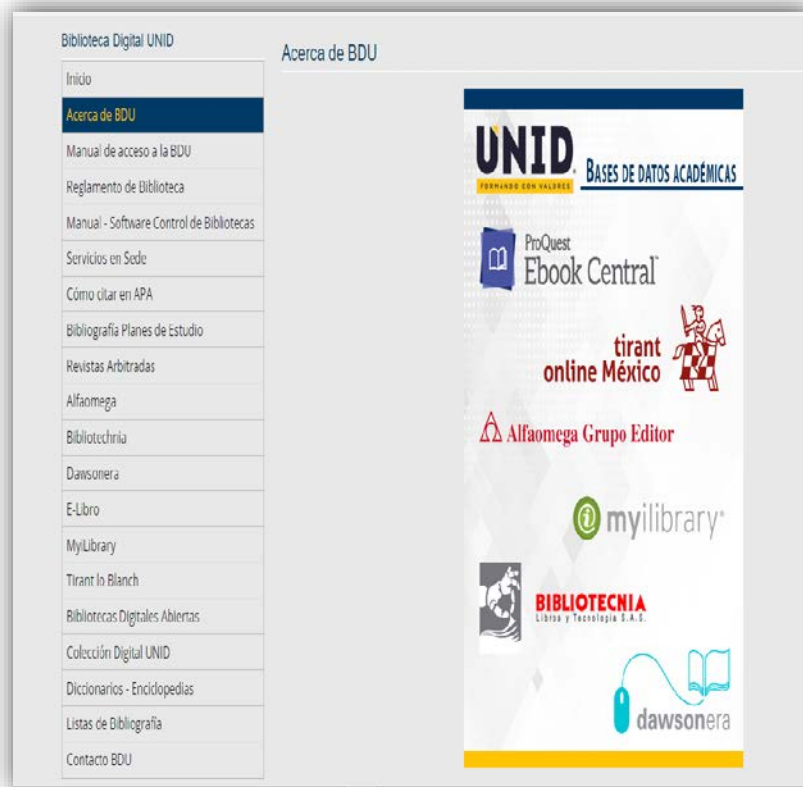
Biblioteca Digital UNID

Inicio
Acerca de BDU
Manual de acceso a la BDU
Reglamento de Biblioteca
Manual - Software Control de Bibliotecas
Servicios en Sede
Cómo citar en APA
Bibliografía Planes de Estudio
Revistas Arbitradas
Alfaomega
Bibliotechnia
Dawsonera
E-Libro
MyiLibrary
Tirant lo Blanch
Bibliotecas Digitales Abiertas
Colección Digital UNID
Diccionarios - Enciclopedias
Listas de Bibliografía
Contacto BDU

Acerca de BDU

UNID FORMANDO CON VALORES
BASES DE DATOS ACADÉMICAS

ProQuest Ebook Central

tirant online México

Alfaomega Grupo Editor

myilibrary

BIBLIOTECNIA Libros y Tecnología S.A.S.

dawsonera